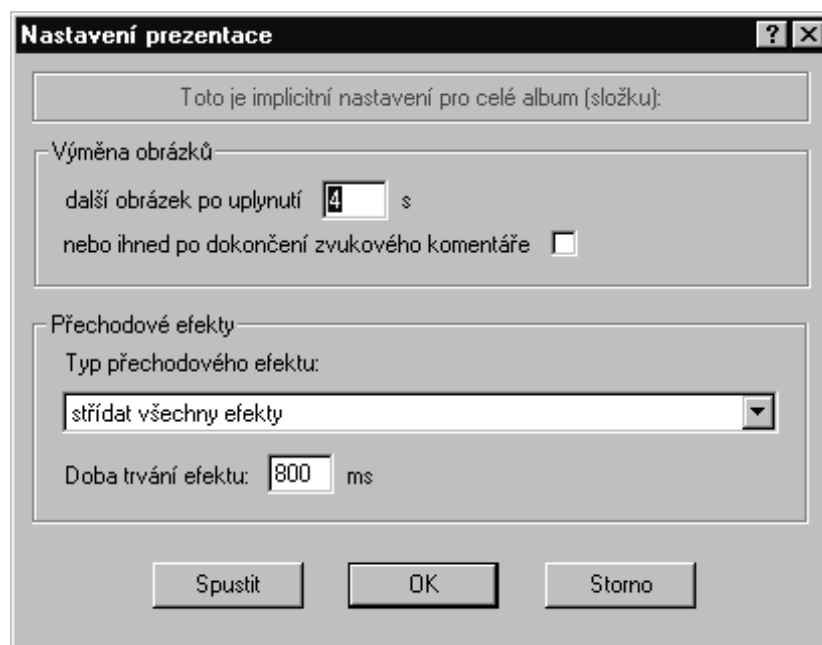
Nastavení prezentace

? ×

Toto je implicitní nastavení pro celé album (složku):

Výměna obrázků

další obrázek po uplynutí 4 s

nebo ihned po dokončení zvukového komentáře

Přechodové efekty

Typ přechodového efektu:

střídat všechny efekty

Doba trvání efektu: 800 ms

Spustit

OK

Storno